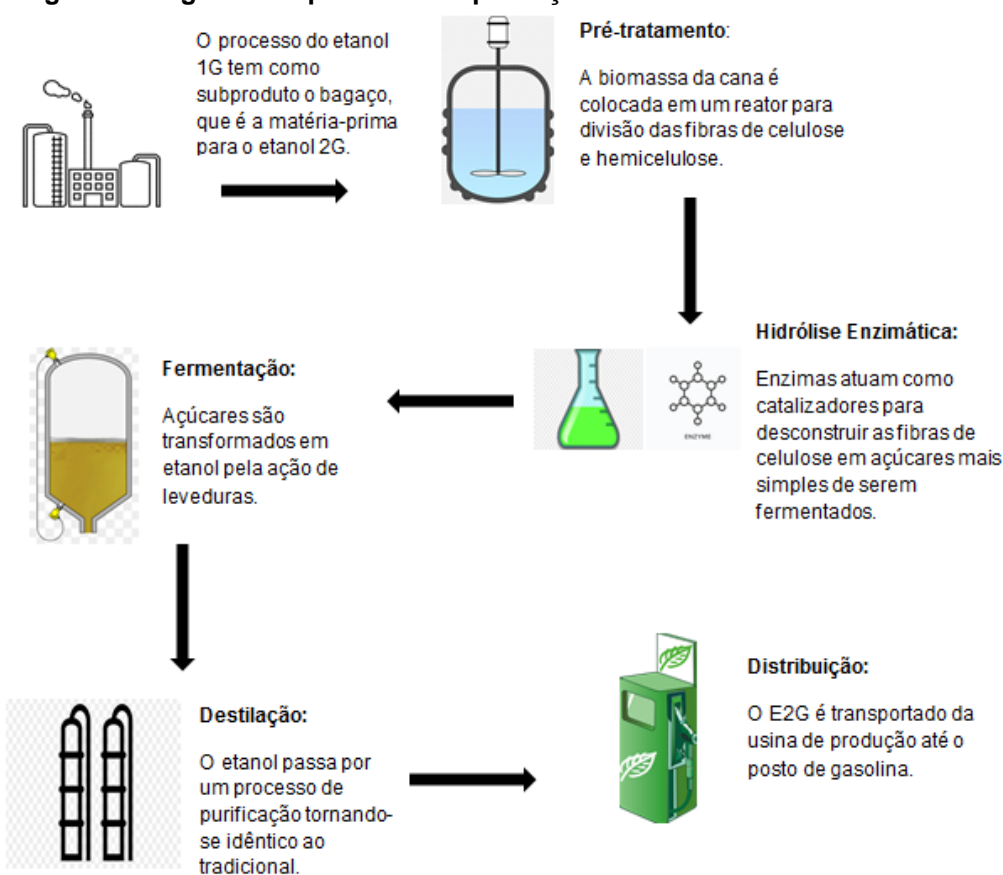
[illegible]

O processo do etanol 1G tem como subproduto o bagaço, que é a matéria-prima para o etanol 2G.

**Pré-tratamento**:

A biomassa da cana é colocada em um reator para divisão das fibras de celulose e hemicelulose.

**Hidrólise Enzimática:**

ENZYME

Enzimas atuam como catalizadores para desconstruir as fibras de celulose em açúcares mais simples de serem fermentados.

**Fermentação:**

Açúcares são transformados em etanol pela ação de leveduras.

**Destilação:**

O etanol passa por um processo de purificação tornando-se idêntico ao tradicional.

**Distribuição:**

O E2G é transportado da usina de produção até o posto de gasolina.